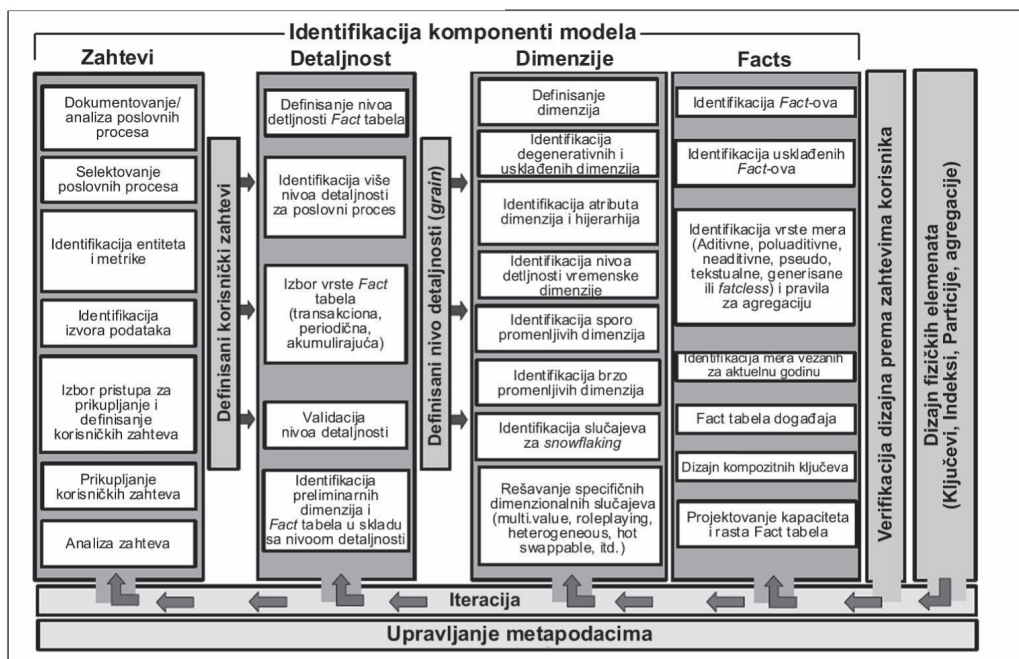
Identifikacija komponenti modela

Zahtevi

Dokumentovanje/ analiza poslovnih procesa

Selektovanje poslovnih procesa

Identifikacija entiteta i metrike

Identifikacija izvora podataka

Izbor pristupa za prikupljanje i definisanje korisničkih zahteva

Prikupljanje korisničkih zahteva

Analiza zahteva

Definisani korisnički zahtevi

Detaljnost

Definisanje nivoa detljnosti Fact tabela

Identifikacija više nivoa detaljnosti za poslovni proces

Izbor vrste Fact tabela (transakciona, periodična, akumulirajuća)

Validacija nivoa detaljnosti

Identifikacija preliminarnih dimenzija i Fact tabela u skladu sa nivoom detaljnosti

Definisani nivo detaljnosti (grain)

Dimenzije

Definisanje dimenzija

Identifikacija degenerativnih i usklađenih dimenzija

Identifikacija atributa dimenzija i hijerarhija

Identifikacija nivoa detljnosti vremenske dimenzije

Identifikacija sporo promenljivih dimenzija

Identifikacija brzo promenljivih dimenzija

Identifikacija slučajeva za snowflaking

Rešavanje specifičnih dimenzionalnih slučajeva (multi.value, roleplaying, heterogeneous, hot swappable, itd.)

Facts

Identifikacija Fact-ova

Identifikacija usklađenih Fact-ova

Identifikacija vrste mera (Aditivne, poluaditivne, neaditivne, pseudo, tekstualne, generisane ili fatcless) i pravila za agregaciju

Identifikacija mera vezanih za aktuelnu godinu

Fact tabela događaja

Dizajn kompozitnih ključeva

Projektovanje kapaciteta i rasta Fact tabela

Verifikacija dizajna prema zahtevima korisnika

Dizajn fizičkih elemenata (Ključevi, Indeksi, Particije, agregacije)

Iteracija

Upravljanje metapodacima